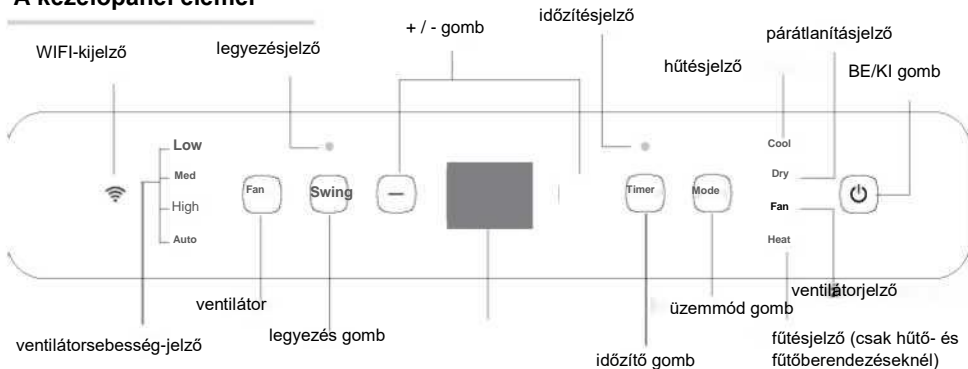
A kezelőpanel elemei

WIFI-kijelző

legyezésjelző

+ / - gomb

időzítésjelző

párátlanításjelző

hűtésjelző

BE/KI gomb

Low

Med

High

Auto

Fan

Swing

—

Timer

Mode

Cool

Dry

Fan

Heat

ventilátor

ventilátorjelző

üzemmód gomb

legyezés gomb

fűtésjelző (csak hűtő- és fűtőberendezéseknél)

ventilátorsebesség-jelző

időzítő gomb